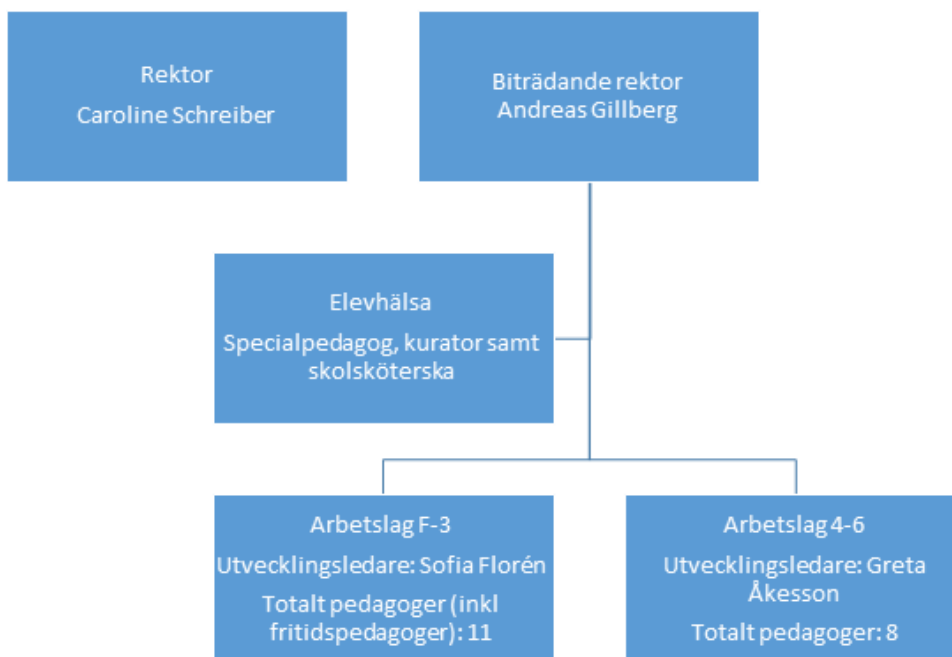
Rektor
Caroline Schreiber

Biträdande rektor
Andreas Gillberg

Elevhälsa
Specialpedagog, kurator samt skolsköterska

Arbetslag F-3
Utvecklingsledare: Sofia Florén
Totalt pedagoger (inkl fritidspedagoger): 11

Arbetslag 4-6
Utvecklingsledare: Greta Åkesson
Totalt pedagoger: 8